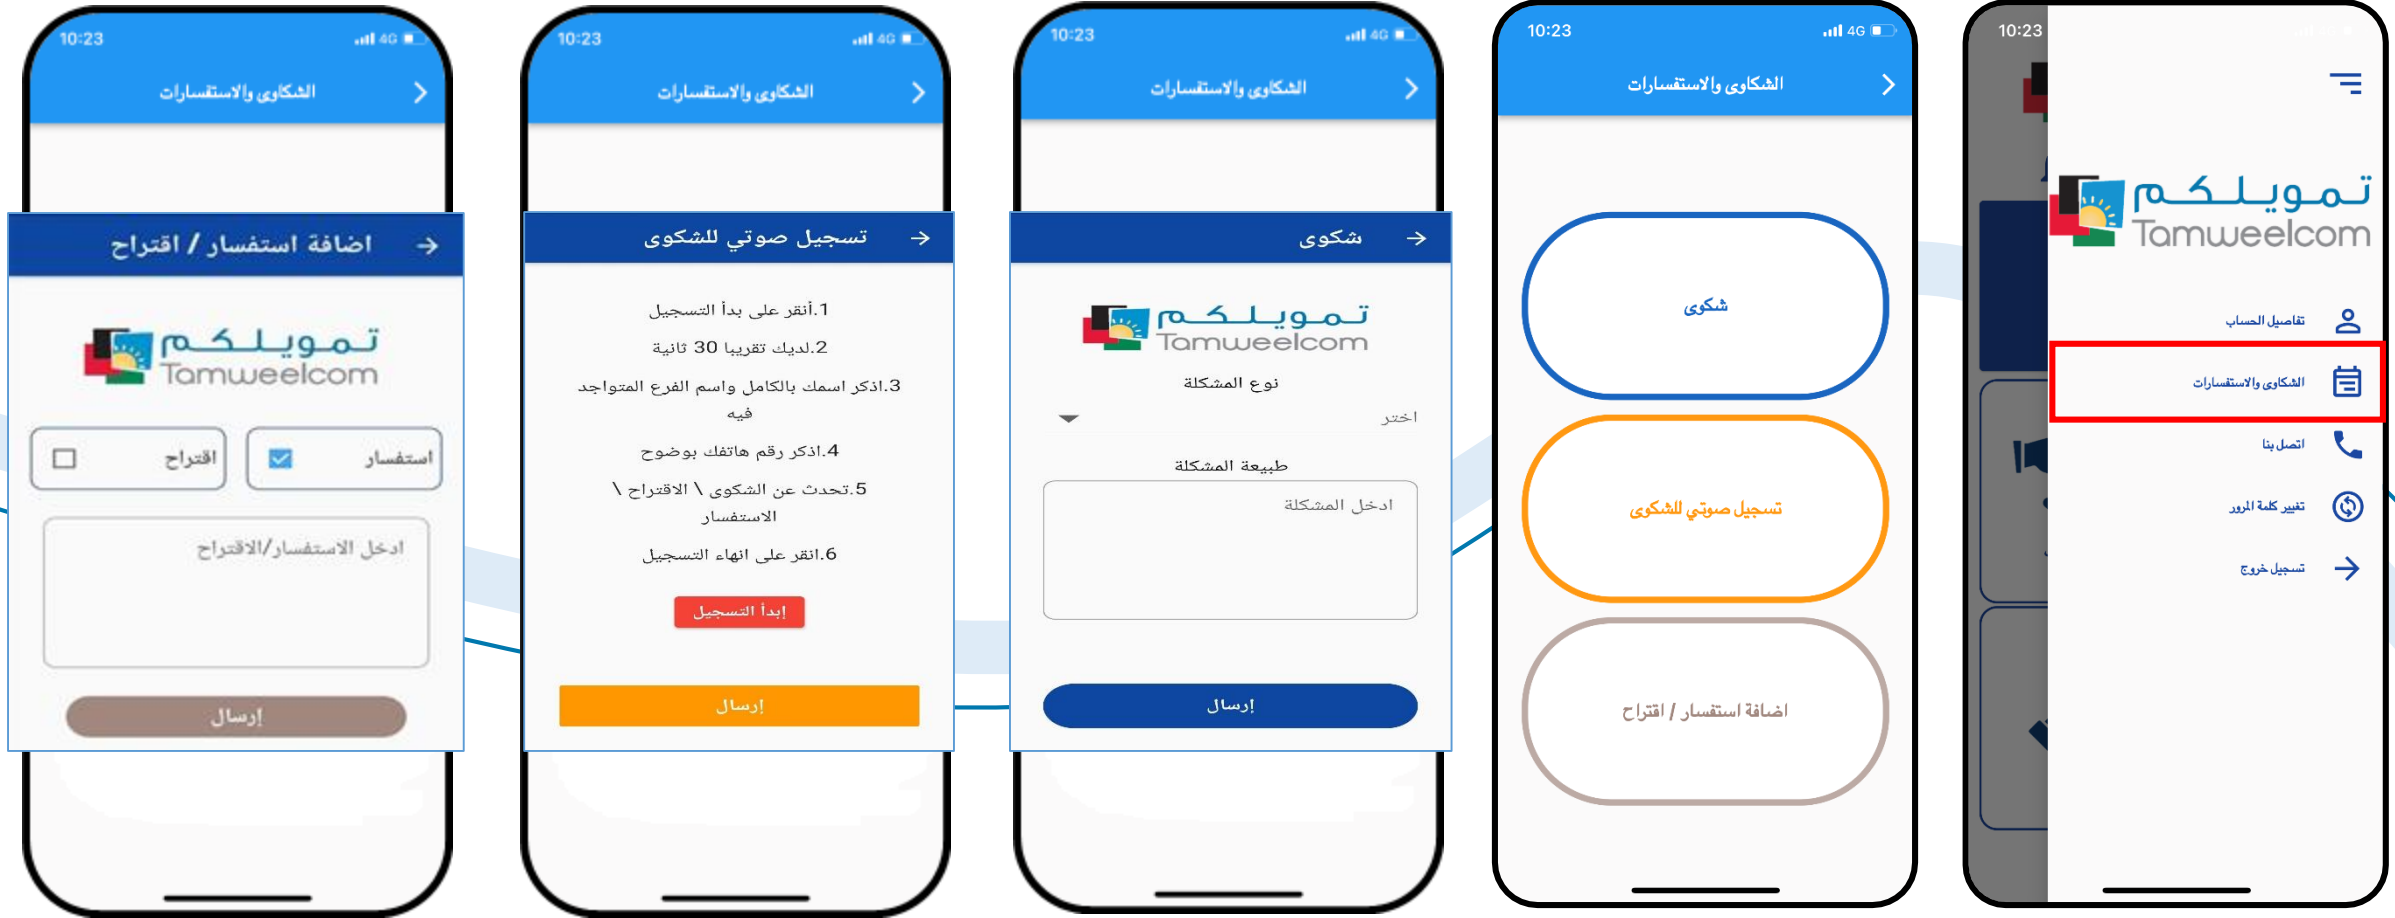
10:23
الشكاوى والاستفسارات
اضافة استفسار / اقتراح
تمويلكم
Tamweelcom
اقتراح
استفسار
ادخل الاستفسار/الاقتراح
إرسال

10:23
الشكاوى والاستفسارات
تسجيل صوتي للشكوى
1.أنقر على بدأ التسجيل
2.لديك تقريبا 30 ثانية
3.اذكر اسمك بالكامل واسم الفرع المتواجد فيه
4.اذكر رقم هاتفك بوضوح
5.تحدث عن الشكوى \ الاقتراح \ الاستفسار
6.انقر على انهاء التسجيل
إبدأ التسجيل
إرسال

10:23
الشكاوى والاستفسارات
شكوى
تمويلكم
Tamweelcom
نوع المشكلة
اختر
طبيعة المشكلة
ادخل المشكلة
إرسال

10:23
الشكاوى والاستفسارات
شكوى
تسجيل صوتي للشكوى
اضافة استفسار / اقتراح

10:23
تمويلكم
Tamweelcom
تفاصيل الحساب
الشكاوى والاستفسارات
اتصل بنا
تغيير كلمة المرور
تسجيل خروج